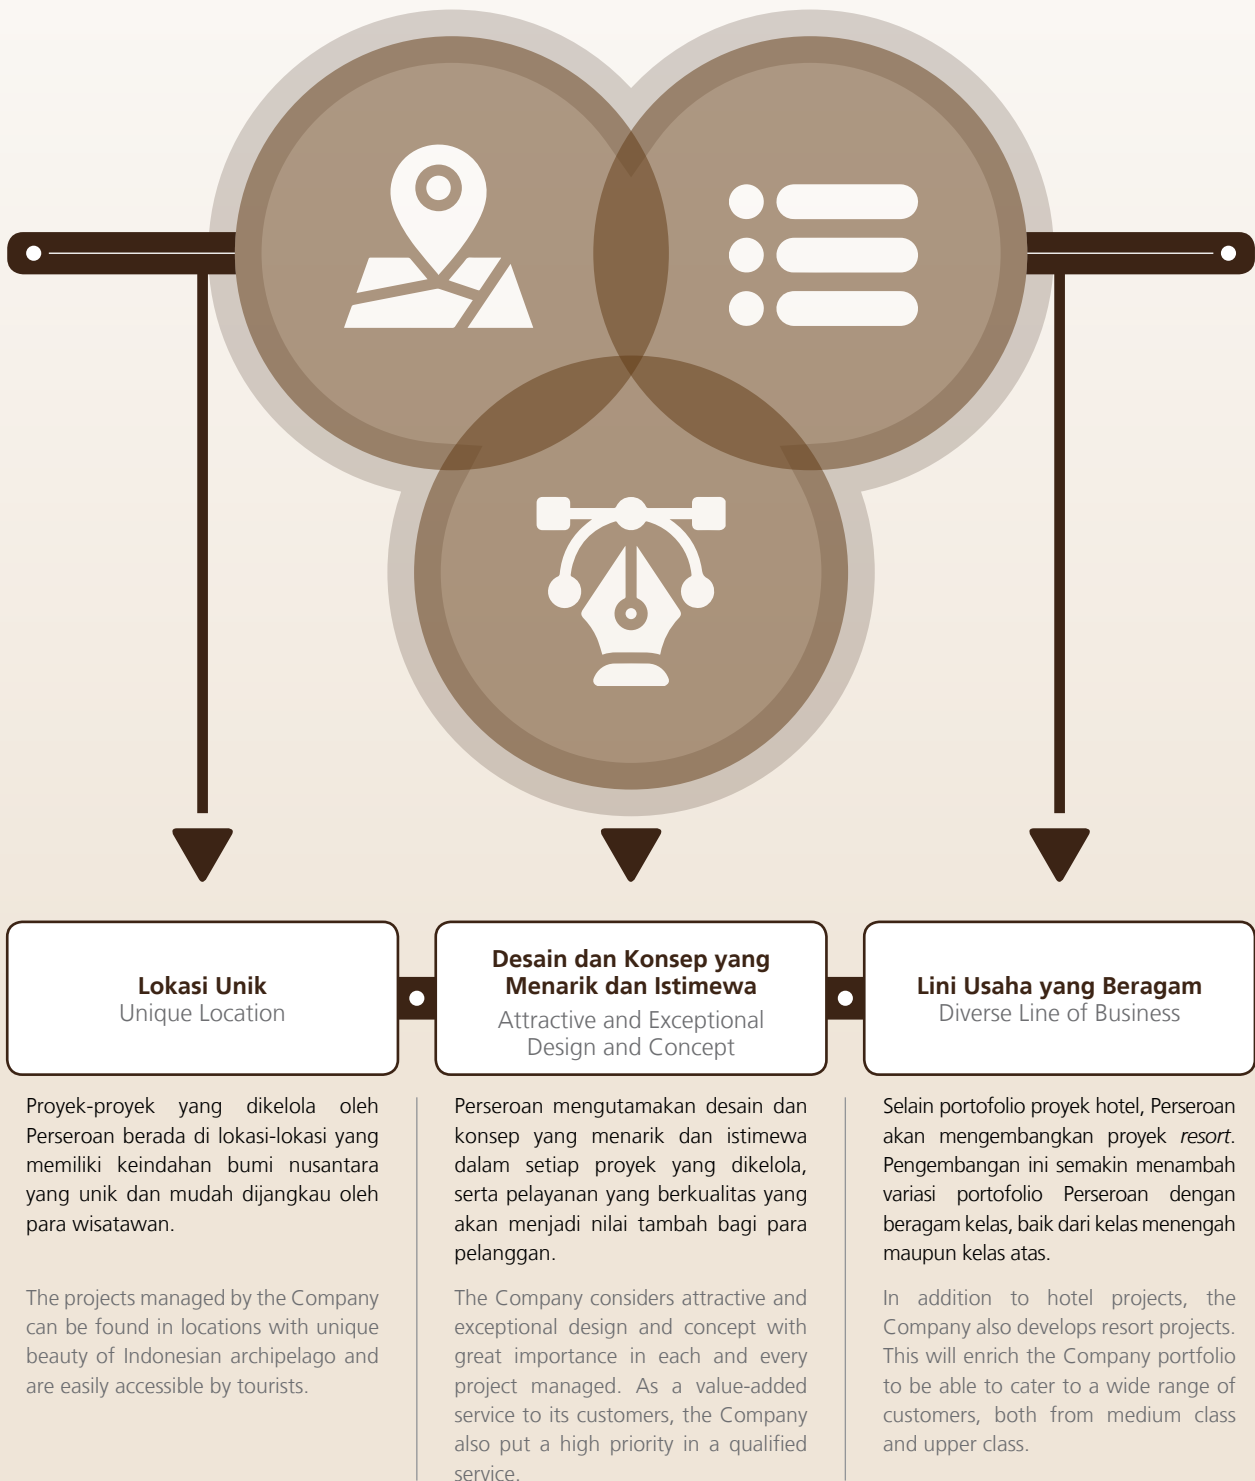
Lokasi Unik
Unique Location

Proyek-proyek yang dikelola oleh Perseroan berada di lokasi-lokasi yang memiliki keindahan bumi nusantara yang unik dan mudah dijangkau oleh para wisatawan.

The projects managed by the Company can be found in locations with unique beauty of Indonesian archipelago and are easily accessible by tourists.

Desain dan Konsep yang Menarik dan Istimewa
Attractive and Exceptional Design and Concept

Perseroan mengutamakan desain dan konsep yang menarik dan istimewa dalam setiap proyek yang dikelola, serta pelayanan yang berkualitas yang akan menjadi nilai tambah bagi para pelanggan.

The Company considers attractive and exceptional design and concept with great importance in each and every project managed. As a value-added service to its customers, the Company also put a high priority in a qualified service.

Lini Usaha yang Beragam
Diverse Line of Business

Selain portofolio proyek hotel, Perseroan akan mengembangkan proyek resort. Pengembangan ini semakin menambah variasi portofolio Perseroan dengan beragam kelas, baik dari kelas menengah maupun kelas atas.

In addition to hotel projects, the Company also develops resort projects. This will enrich the Company portfolio to be able to cater to a wide range of customers, both from medium class and upper class.